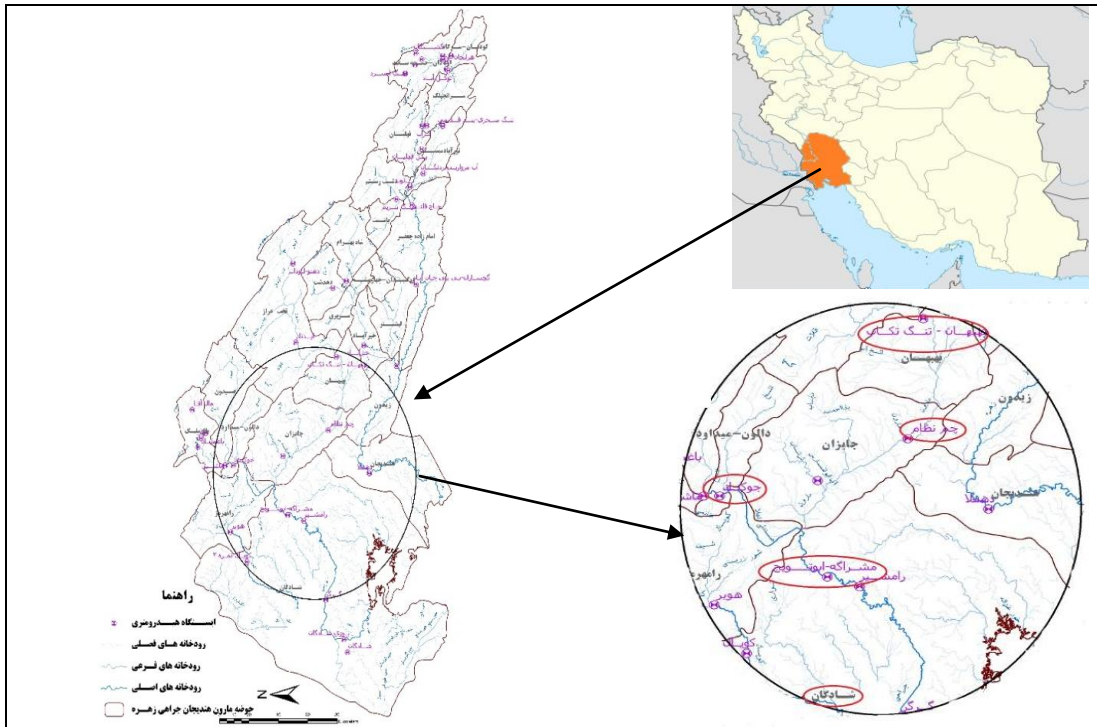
راهنما
ایستگاه هیدرومتری
رودخانه های فصلی
رودخانه های فرعی
رودخانه های اصلی
حوضه مارون هندیجان جراحی زهره

بهبهان - تنگ تکاب
بهبهان
زیدون
چم نظام
دالکی-میداود
جایزان
جوکنک
هندیجان
مشراگه-ابوالعباس
رامشیر
رامهرمز
هویزه
شادگان